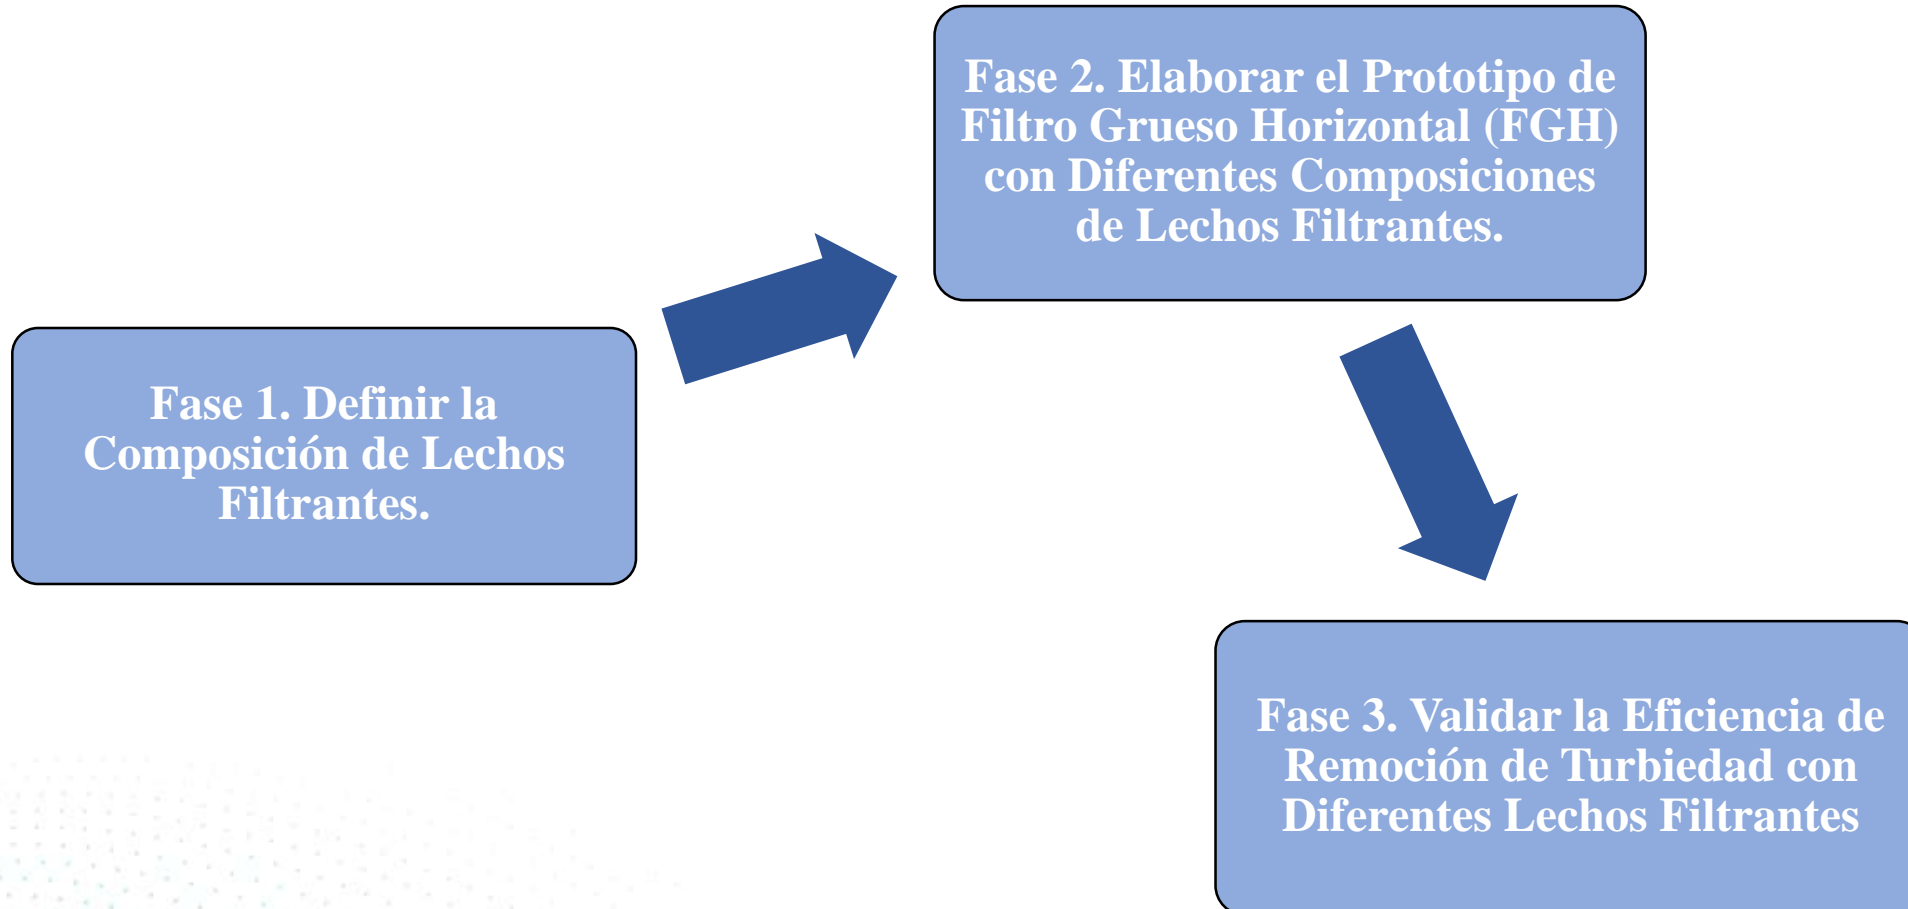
Fase 1. Definir la Composición de Lechos Filtrantes.

Fase 2. Elaborar el Prototipo de Filtro Grueso Horizontal (FGH) con Diferentes Composiciones de Lechos Filtrantes.

Fase 3. Validar la Eficiencia de Remoción de Turbiedad con Diferentes Lechos Filtrantes